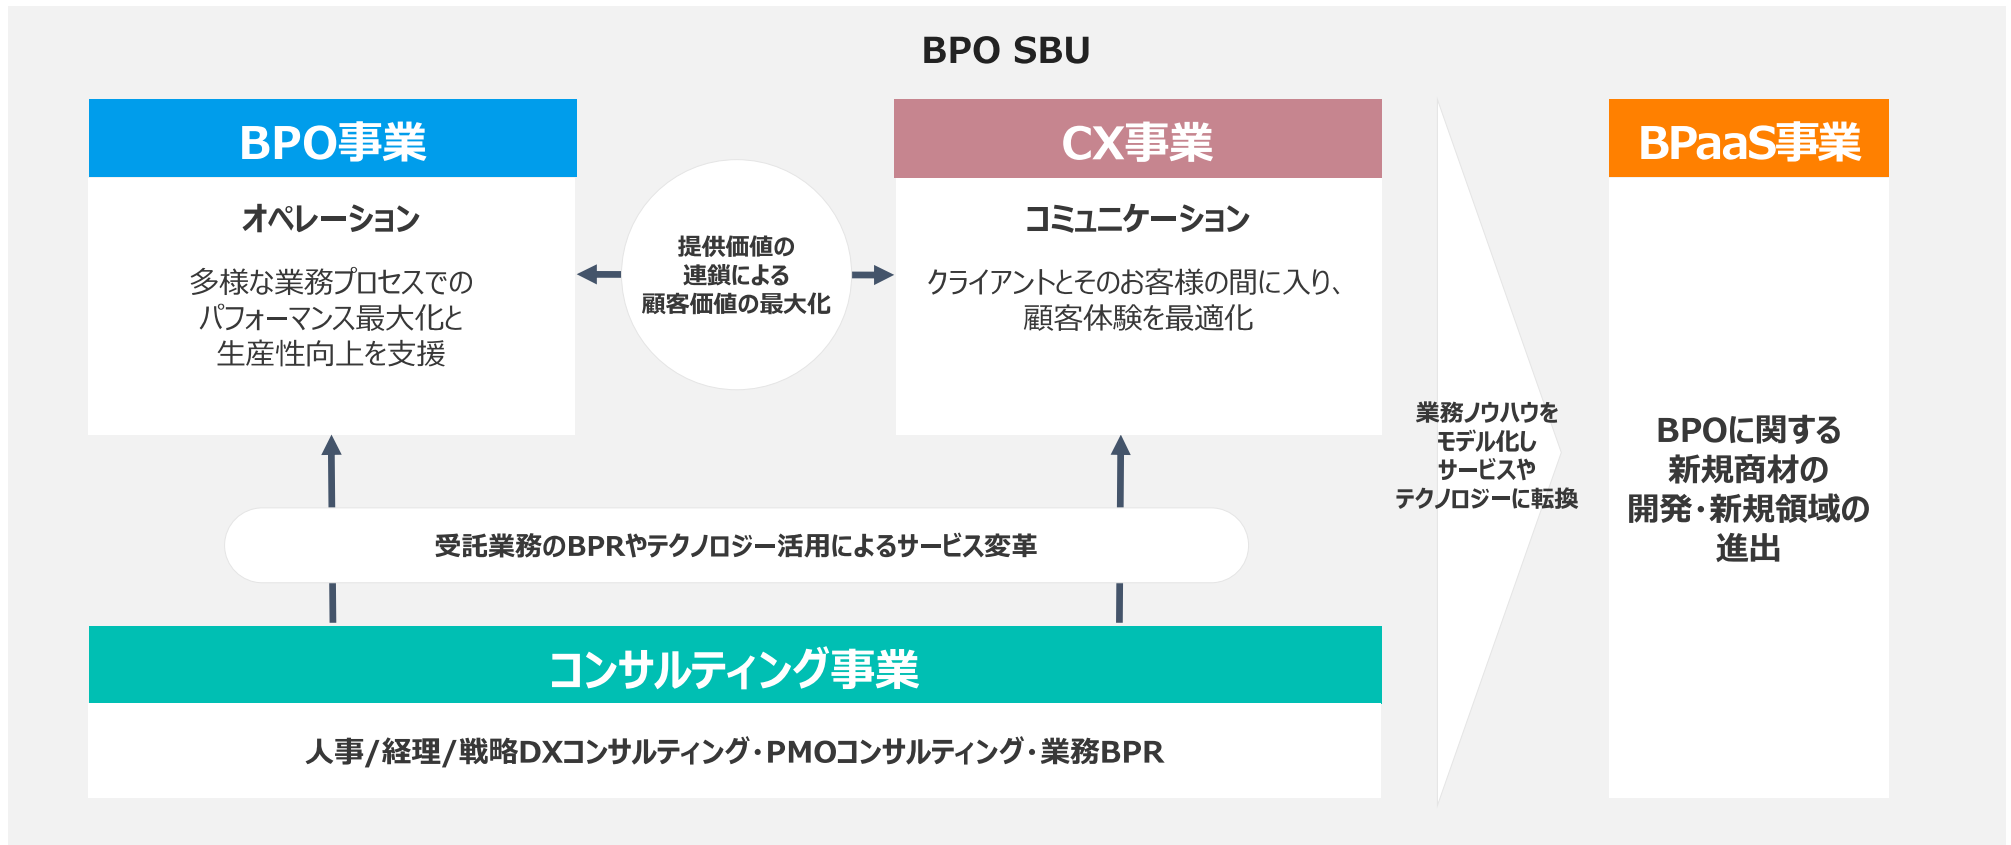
BPO SBU

BPO事業

オペレーション

多様な業務プロセスでのパフォーマンス最大化と生産性向上を支援

提供価値の連鎖による顧客価値の最大化

CX事業

コミュニケーション

クライアントとそのお客様の間に入り、顧客体験を最適化

業務ノウハウをモデル化しサービスやテクノロジーに転換

BPaaS事業

BPOに関する新規商材の開発・新規領域の進出

受託業務のBPRやテクノロジー活用によるサービス変革

コンサルティング事業

人事/経理/戦略DXコンサルティング・PMOコンサルティング・業務BPR